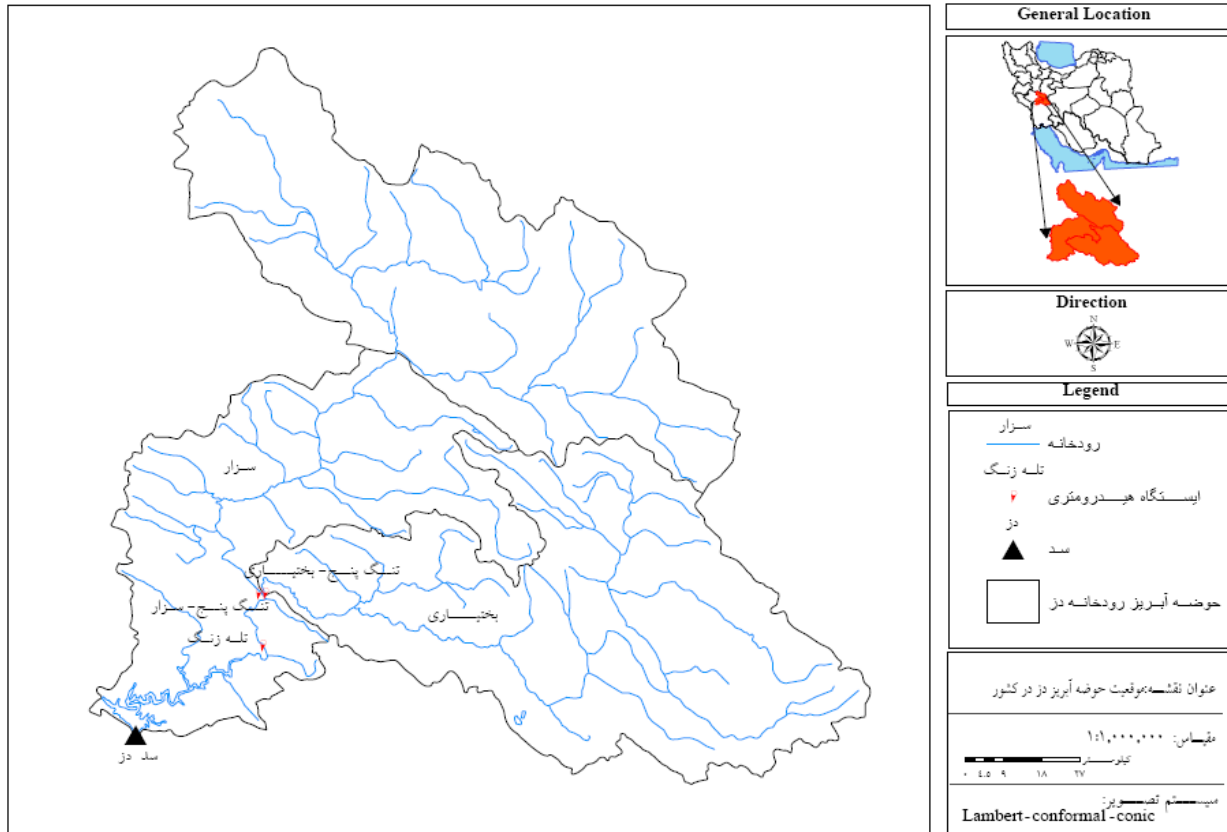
سزار

تنگ پنج - بختیاری

تنگ پنج - سزار

تله زنگ

بختیاری

سد دز

General Location

Direction

N
W E
S

Legend

سزار
رودخانه

تله زنگ
ایستگاه هیدرومتری

دز
سد

حوضه آبریز رودخانه دز

عنوان نقشه:موقعیت حوضه آبریز دز در کشور

مقیاس: ۱:۱,۰۰۰,۰۰۰

کیلومتر
۰ ۴.۵ ۹ ۱۸ ۲۷

سیستم تصویر:
Lambert-conformal-conic